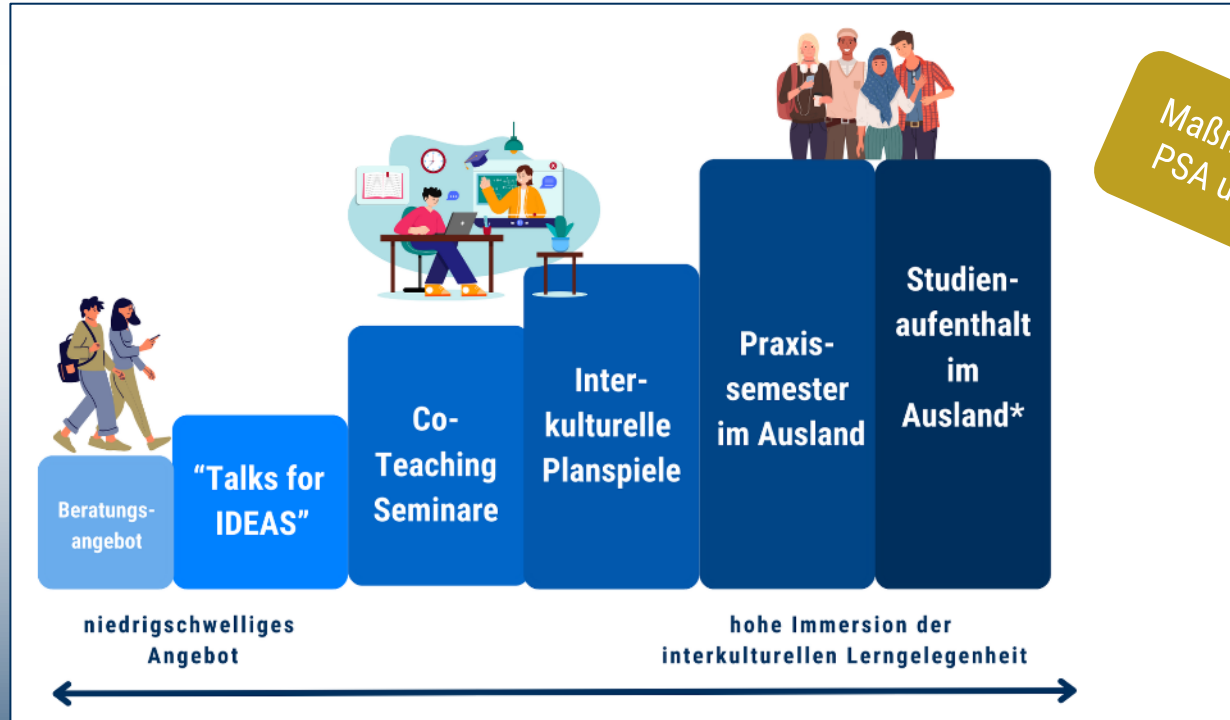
Maßn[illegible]
PSA u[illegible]

Beratungsangebot

"Talks for IDEAS"

Co-Teaching Seminare

Interkulturelle Planspiele

Praxissemester im Ausland

Studienaufenthalt im Ausland*

niedrigschwelliges Angebot

hohe Immersion der interkulturellen Lerngelegenheit